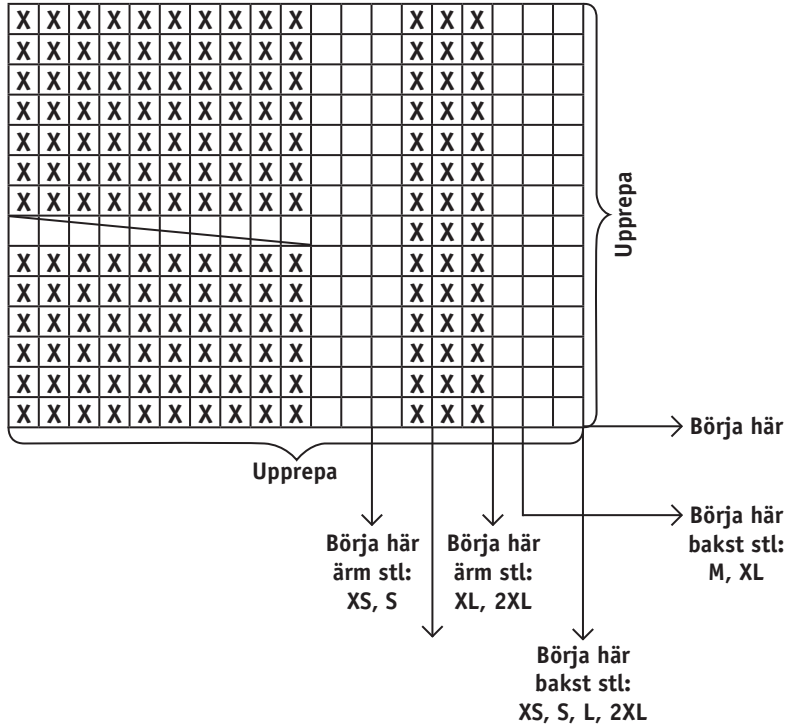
| X | X | X | X | X | X | X | X | X | X | | | | X | X | X | | | |
|---|---|---|---|---|---|---|---|---|---|---|---|---|---|---|---|---|---|---|
| X | X | X | X | X | X | X | X | X | X | | | | X | X | X | | | |
| X | X | X | X | X | X | X | X | X | X | | | | X | X | X | | | |
| X | X | X | X | X | X | X | X | X | X | | | | X | X | X | | | |
| X | X | X | X | X | X | X | X | X | X | | | | X | X | X | | | |
| X | X | X | X | X | X | X | X | X | X | | | | X | X | X | | | |
| X | X | X | X | X | X | X | X | X | X | | | | X | X | X | | | |
| | | | | | | | | | | | | | X | X | X | | | |
| X | X | X | X | X | X | X | X | X | X | | | | X | X | X | | | |
| X | X | X | X | X | X | X | X | X | X | | | | X | X | X | | | |
| X | X | X | X | X | X | X | X | X | X | | | | X | X | X | | | |
| X | X | X | X | X | X | X | X | X | X | | | | X | X | X | | | |
| X | X | X | X | X | X | X | X | X | X | | | | X | X | X | | | |
| X | X | X | X | X | X | X | X | X | X | | | | X | X | X | | | |

Upprepa

Börja här

Upprepa

Börja här ärm stl: XS, S

Börja här ärm stl: XL, 2XL

Börja här bakst stl: M, XL

Börja här bakst stl: XS, S, L, 2XL